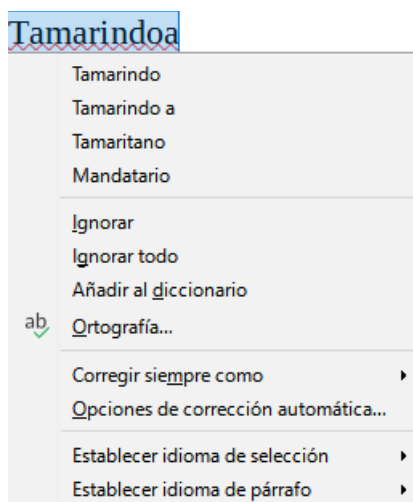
Tamarindoa

Tamarindo
Tamarindo a
Tamaritano
Mandatario

Ignorar
Ignorar todo
Añadir al diccionario
ab Ortografía...

Corregir siempre como
Opciones de corrección automática...

Establecer idioma de selección
Establecer idioma de párrafo